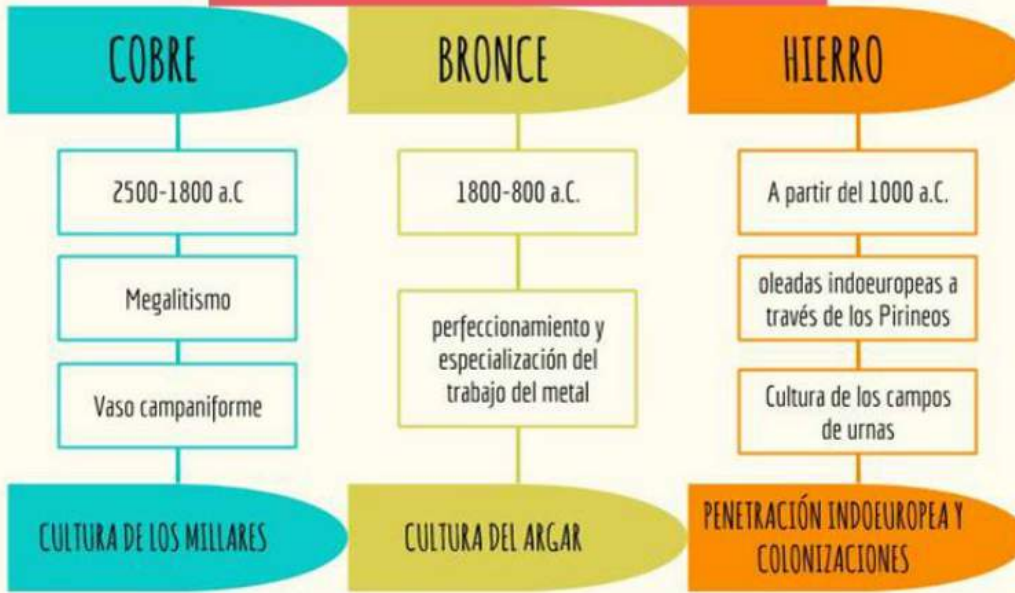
COBRE

2500-1800 a.C

Megalitismo

Vaso campaniforme

CULTURA DE LOS MILLARES

BRONCE

1800-800 a.C.

perfeccionamiento y especialización del trabajo del metal

CULTURA DEL ARGAR

HIERRO

A partir del 1000 a.C.

oleadas indoeuropeas a través de los Pirineos

Cultura de los campos de urnas

PENETRACIÓN INDOEUROPEA Y COLONIZACIONES